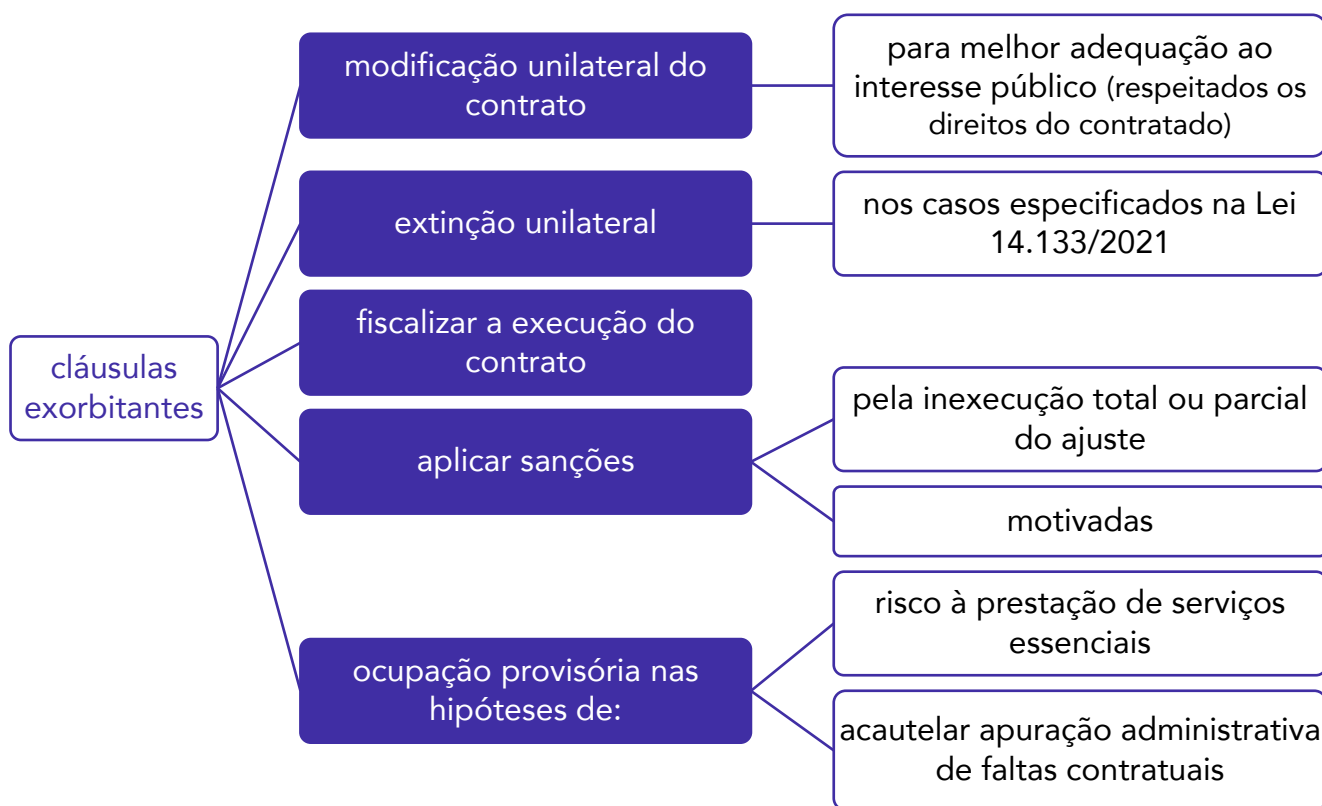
cláusulas exorbitantes

modificação unilateral do contrato

para melhor adequação ao interesse público (respeitados os direitos do contratado)

extinção unilateral

nos casos especificados na Lei 14.133/2021

fiscalizar a execução do contrato

aplicar sanções

pela inexecução total ou parcial do ajuste

motivadas

ocupação provisória nas hipóteses de:

risco à prestação de serviços essenciais

acautelar apuração administrativa de faltas contratuais